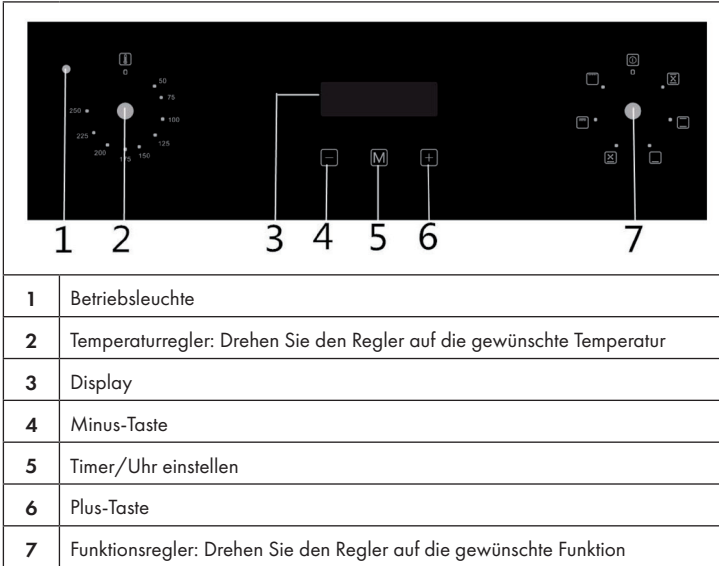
0

50

75

250

100

225

125

200

175

150

M

0

1 2 3 4 5 6 7

| | |
|---|---|
| 1 | Betriebsleuchte |
| 2 | Temperaturregler: Drehen Sie den Regler auf die gewünschte Temperatur |
| 3 | Display |
| 4 | Minus-Taste |
| 5 | Timer/Uhr einstellen |
| 6 | Plus-Taste |
| 7 | Funktionsregler: Drehen Sie den Regler auf die gewünschte Funktion |